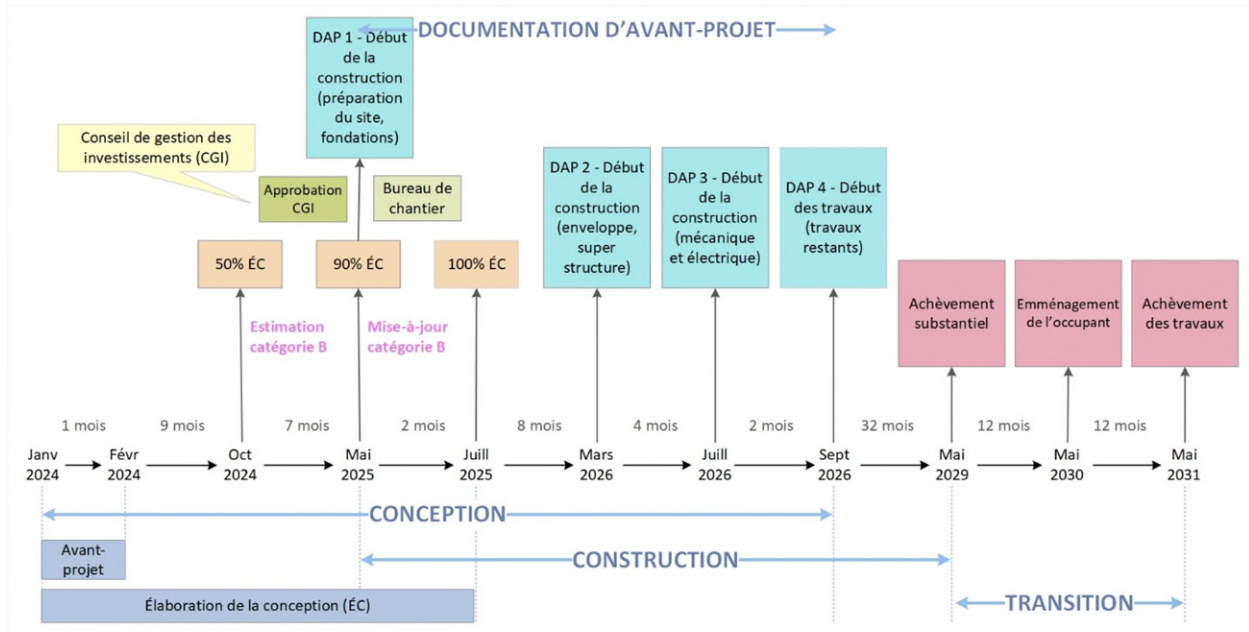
DOCUMENTATION D'AVANT-PROJET

DAP 1 - Début de la construction (préparation du site, fondations)

Conseil de gestion des investissements (CGI)

Approbation CGI

Bureau de chantier

DAP 2 - Début de la construction (enveloppe, super structure)

DAP 3 - Début de la construction (mécanique et électrique)

DAP 4 - Début des travaux (travaux restants)

50% ÉC

90% ÉC

100% ÉC

Estimation catégorie B

Mise-à-jour catégorie B

Achèvement substantiel

Emménagement de l'occupant

Achèvement des travaux

1 mois

9 mois

7 mois

2 mois

8 mois

4 mois

2 mois

32 mois

12 mois

12 mois

Janv 2024

Févr 2024

Oct 2024

Mai 2025

Juill 2025

Mars 2026

Juill 2026

Sept 2026

Mai 2029

Mai 2030

Mai 2031

CONCEPTION

Avant-projet

CONSTRUCTION

Élaboration de la conception (ÉC)

TRANSITION